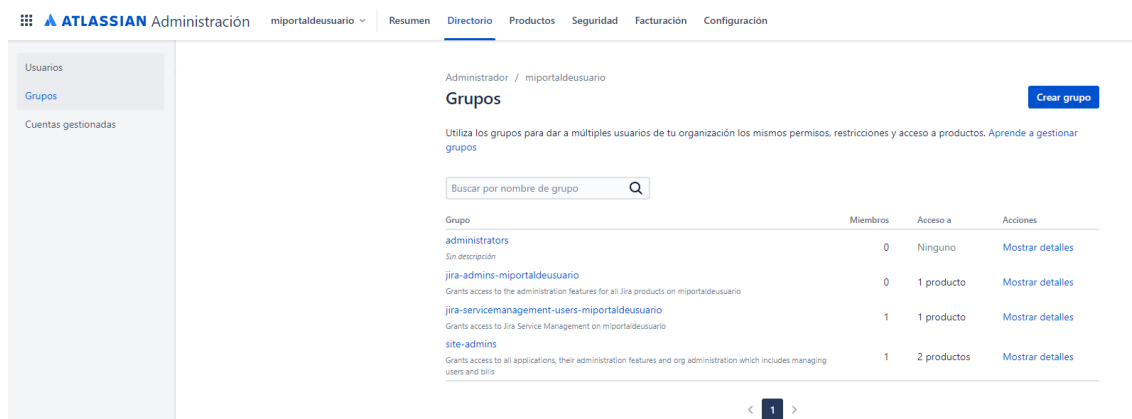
ATLASSIAN Administración miportaldeusuario Resumen Directorio Productos Seguridad Facturación Configuración

Usuarios
Grupos
Cuentas gestionadas

Administrador / miportaldeusuario

Grupos

Crear grupo

Utiliza los grupos para dar a múltiples usuarios de tu organización los mismos permisos, restricciones y acceso a productos. Aprende a gestionar grupos

Buscar por nombre de grupo

| Grupo | Miembros | Acceso a | Acciones |
|---|---|---|---|
| administrators<br>Sin descripción | 0 | Ninguno | Mostrar detalles |
| jira-admins-miportaldeusuario<br>Grants access to the administration features for all Jira products on miportaldeusuario | 0 | 1 producto | Mostrar detalles |
| jira-servicemanagement-users-miportaldeusuario<br>Grants access to Jira Service Management on miportaldeusuario | 1 | 1 producto | Mostrar detalles |
| site-admins<br>Grants access to all applications, their administration features and org administration which includes managing users and bills | 1 | 2 productos | Mostrar detalles |

< 1 >